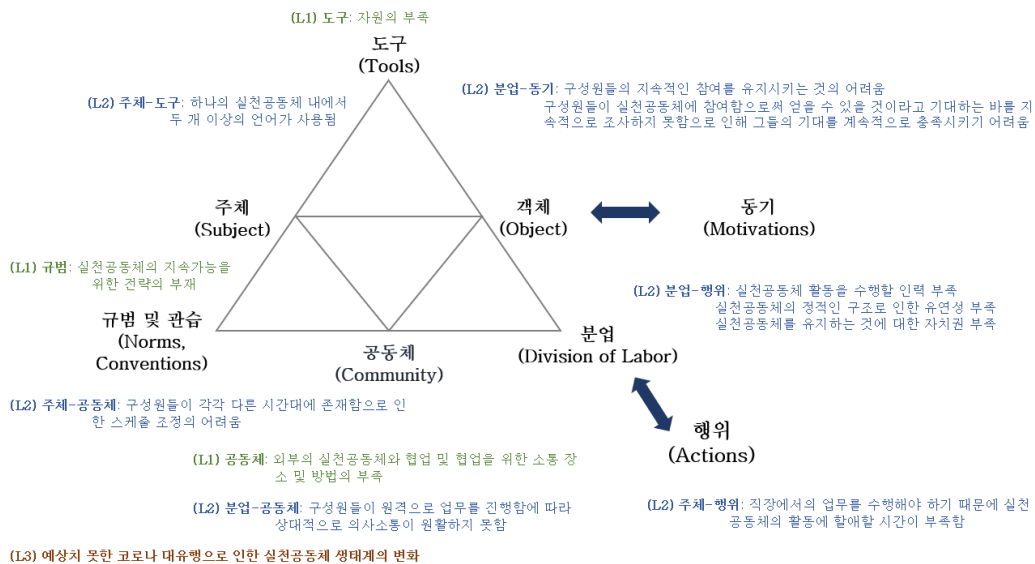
(L1) 도구: 자원의 부족

도구
(Tools)

(L2) 주체-도구: 하나의 실천공동체 내에서 두 개 이상의 언어가 사용됨

(L2) 분업-동기: 구성원들의 지속적인 참여를 유지시키는 것의 어려움
구성원들이 실천공동체에 참여함으로써 얻을 수 있을 것이라고 기대하는 바를 지속적으로 조사하지 못함으로 인해 그들의 기대를 계속적으로 충족시키기 어려움

주체
(Subject)

객체
(Object)

동기
(Motivations)

(L1) 규범: 실천공동체의 지속가능을 위한 전략의 부재

(L2) 분업-행위: 실천공동체 활동을 수행할 인력 부족
실천공동체의 정적인 구조로 인한 유연성 부족
실천공동체를 유지하는 것에 대한 자치권 부족

규범 및 관습
(Norms, Conventions)

공동체
(Community)

분업
(Division of Labor)

(L2) 주체-공동체: 구성원들이 각각 다른 시간대에 존재함으로 인한 스케줄 조정의 어려움

행위
(Actions)

(L1) 공동체: 외부의 실천공동체와 협업 및 협업을 위한 소통 장소 및 방법의 부족

(L2) 분업-공동체: 구성원들이 원격으로 업무를 진행함에 따라 상대적으로 의사소통이 원활하지 못함

(L2) 주체-행위: 직장에서의 업무를 수행해야 하기 때문에 실천공동체의 활동에 할애할 시간이 부족함

(L3) 예상치 못한 코로나 대유행으로 인한 실천공동체 생태계의 변화